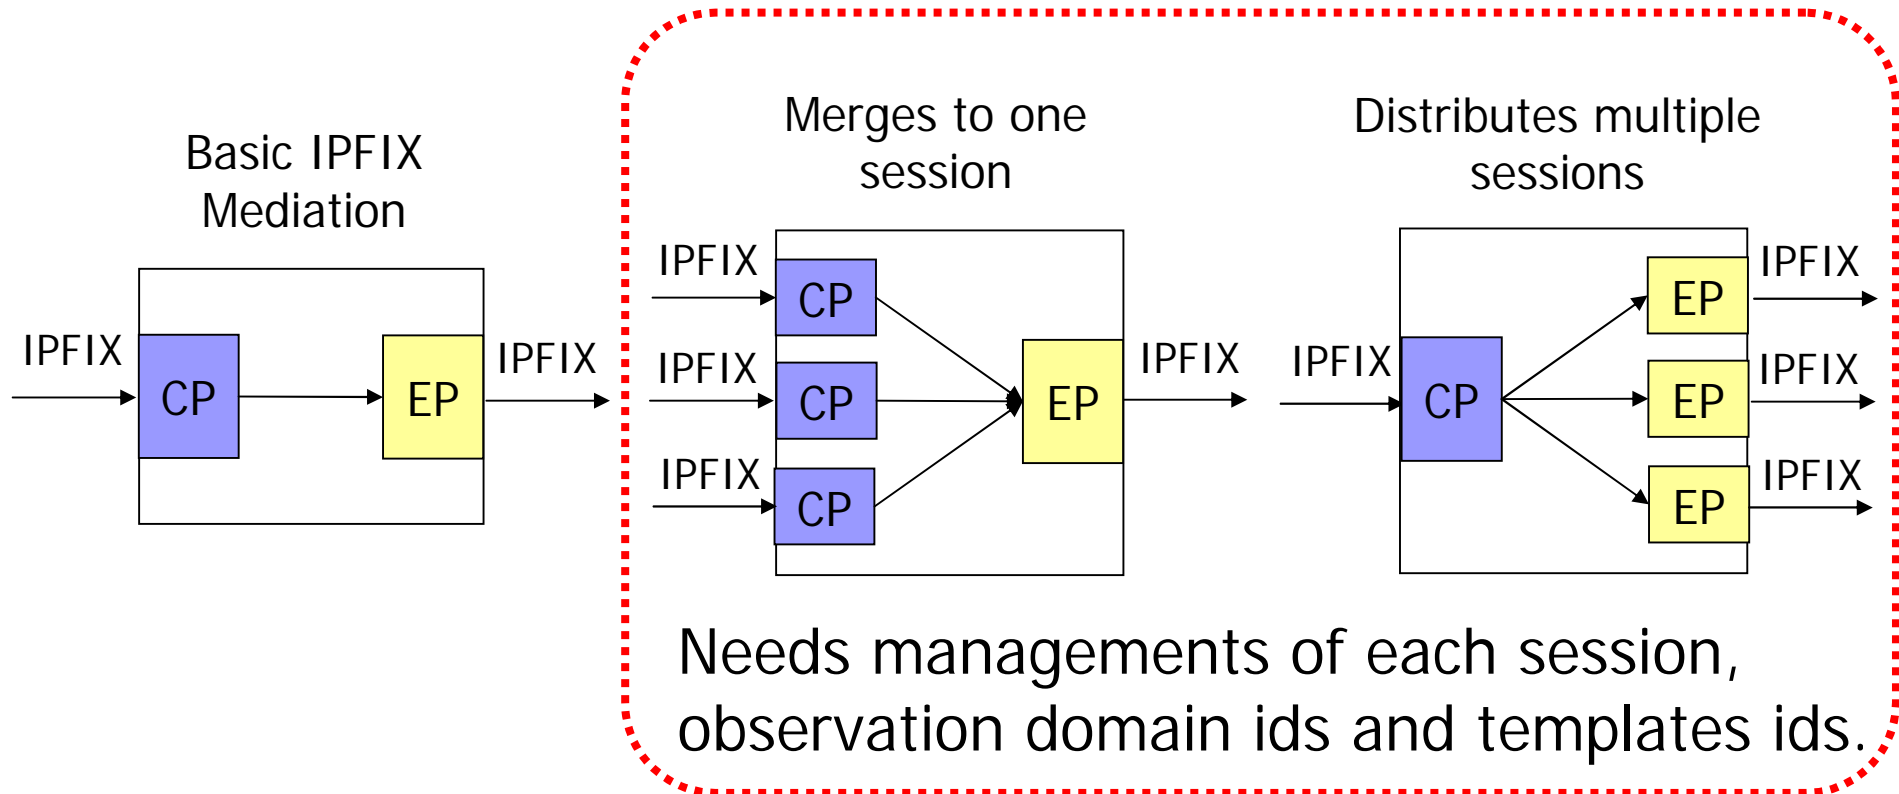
Basic IPFIX Mediation

IPFIX
CP
EP
IPFIX

Merges to one session

IPFIX
CP
IPFIX
CP
IPFIX
CP
EP
IPFIX

Distributes multiple sessions

IPFIX
CP
EP
IPFIX
EP
IPFIX
EP
IPFIX

Needs managements of each session, observation domain ids and templates ids.